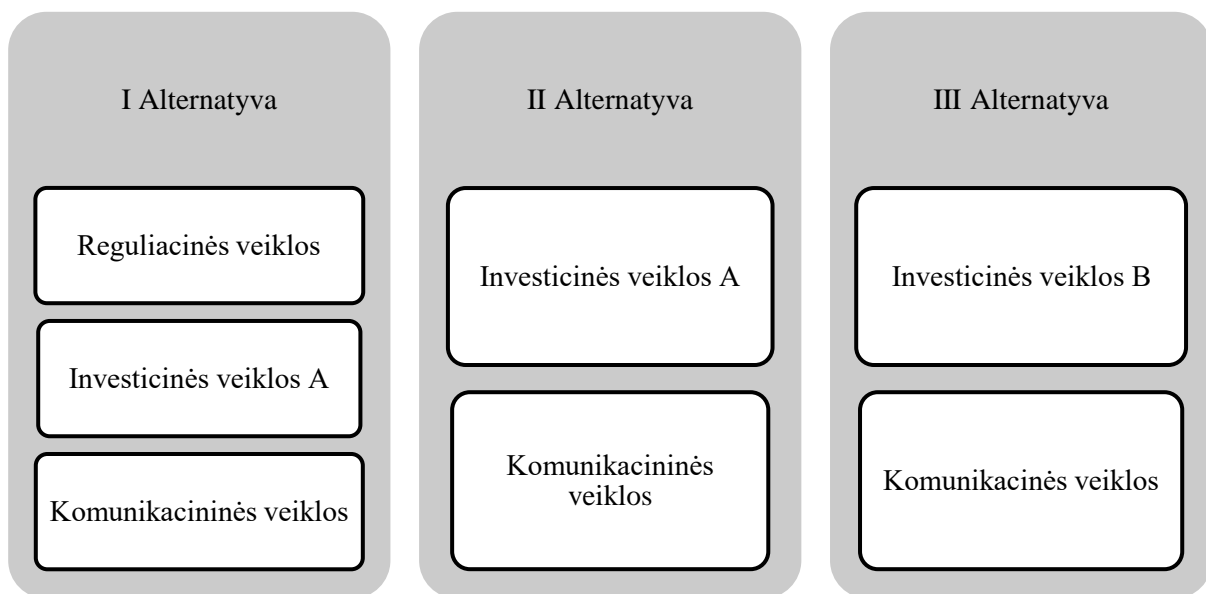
I Alternatyva

Reguliacinės veiklos

Investicinės veiklos A

Komunikacininės veiklos

II Alternatyva

Investicinės veiklos A

Komunikacininės veiklos

III Alternatyva

Investicinės veiklos B

Komunikacinės veiklos